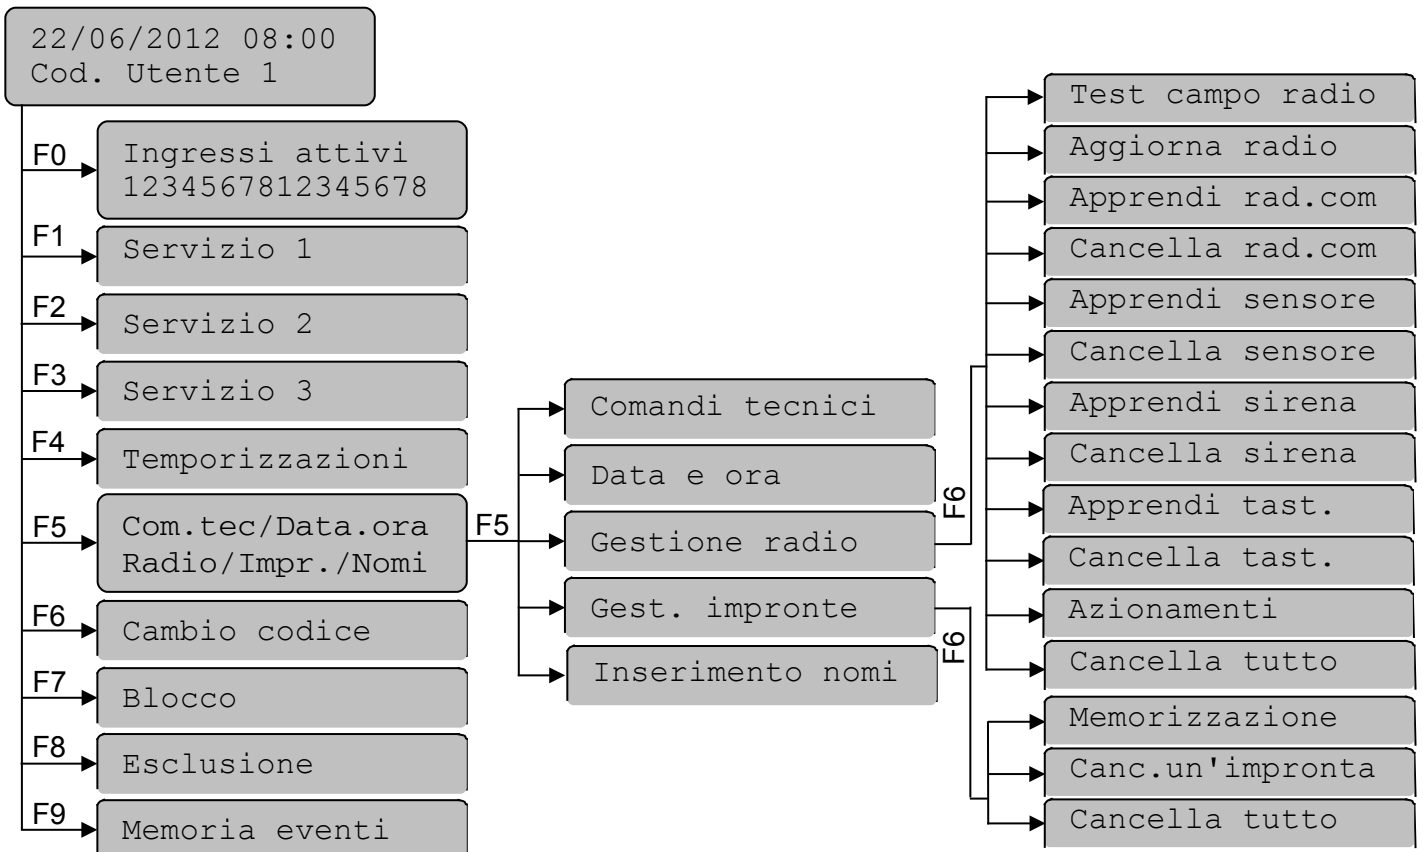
22/06/2012 08:00
Cod. Utente 1

F0 Ingressi attivi
1234567812345678

F1 Servizio 1

F2 Servizio 2

F3 Servizio 3

F4 Temporizzazioni

F5 Com.tec/Data.ora
Radio/Impr./Nomi

F6 Cambio codice

F7 Blocco

F8 Esclusione

F9 Memoria eventi

F5

Comandi tecnici

Data e ora

Gestione radio

Gest. impronte

Inserimento nomi

F6

Test campo radio

Aggiorna radio

Apprendi rad.com

Cancella rad.com

Apprendi sensore

Cancella sensore

Apprendi sirena

Cancella sirena

Apprendi tast.

Cancella tast.

Azionamenti

Cancella tutto

F6

Memorizzazione

Canc.un'impronta

Cancella tutto